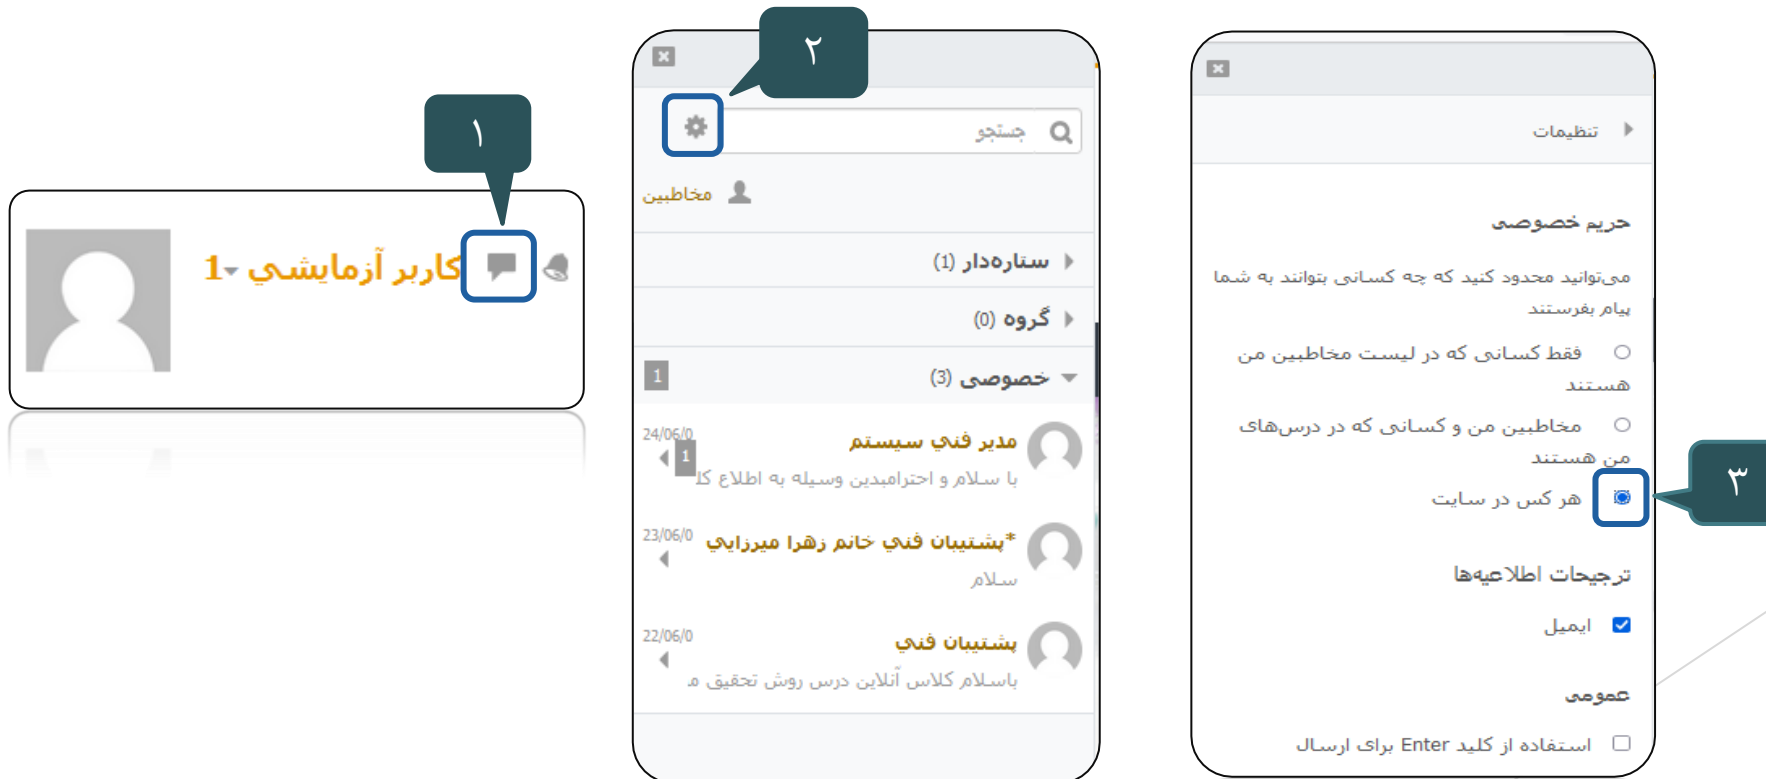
۱

کاربر آزمایشی 1-

۲

جستجو

مخاطبین

ستاره‌دار (1)

گروه (0)

خصوصی (3)

1

مدیر فنی سیستم
24/06/0
1
با سلام و احترامبدین وسیله به اطلاع کا

*پشتیبان فنی خانم زهرا میرزایی
23/06/0
سلام

پشتیبان فنی
22/06/0
باسلام کلاس آنلاین درس روش تحقیق م

تنظیمات

حریم خصوصی

می‌توانید محدود کنید که چه کسانی بتوانند به شما پیام بفرستند

فقط کسانی که در لیست مخاطبین من هستند

مخاطبین من و کسانی که در درس‌های من هستند

هر کس در سایت

۳

ترجیحات اطلاعیه‌ها

ایمیل

عمومی

استفاده از کلید Enter برای ارسال